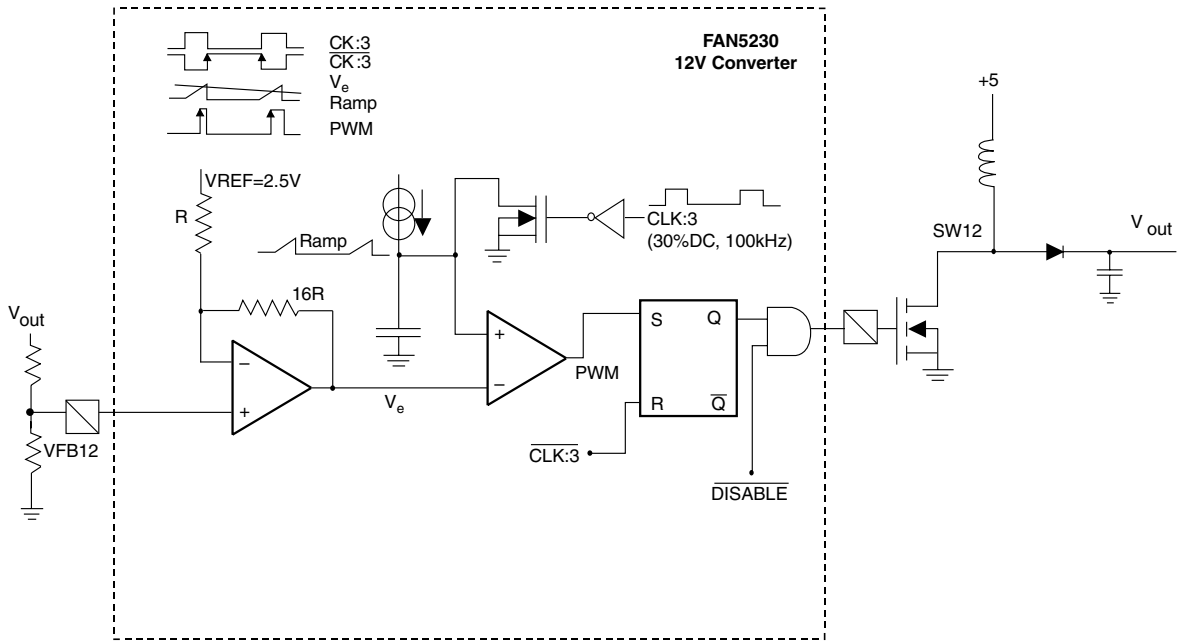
CK:3
$\overline{CK:3}$
$V_e$
Ramp
PWM

FAN5230
12V Converter

VREF=2.5V
R
Ramp
CLK:3
(30%DC, 100kHz)
16R
$V_{out}$
VFB12
–
+
+
–
$V_e$
PWM
S
Q
R
$\overline{Q}$
$\overline{CLK:3}$
$\overline{DISABLE}$
+5
SW12
$V_{out}$